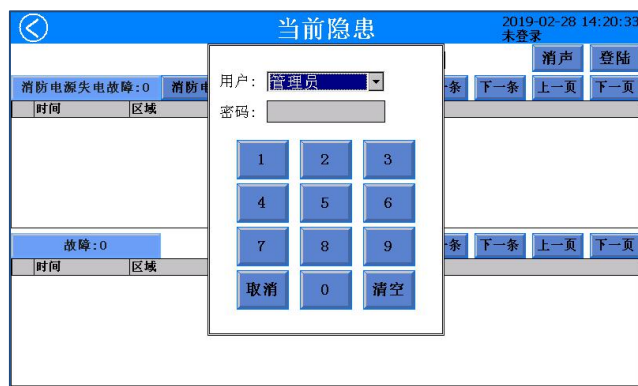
当前隐患

2019-02-28 14:20:33
未登录

消声
登陆

消防电源失电故障:0
消防电

条
下一条
上一页
下一页

时间
区域

用户: 管理员
密码:

1
2
3
4
5
6
7
8
9
取消
0
清空

故障:0

条
下一条
上一页
下一页

时间
区域